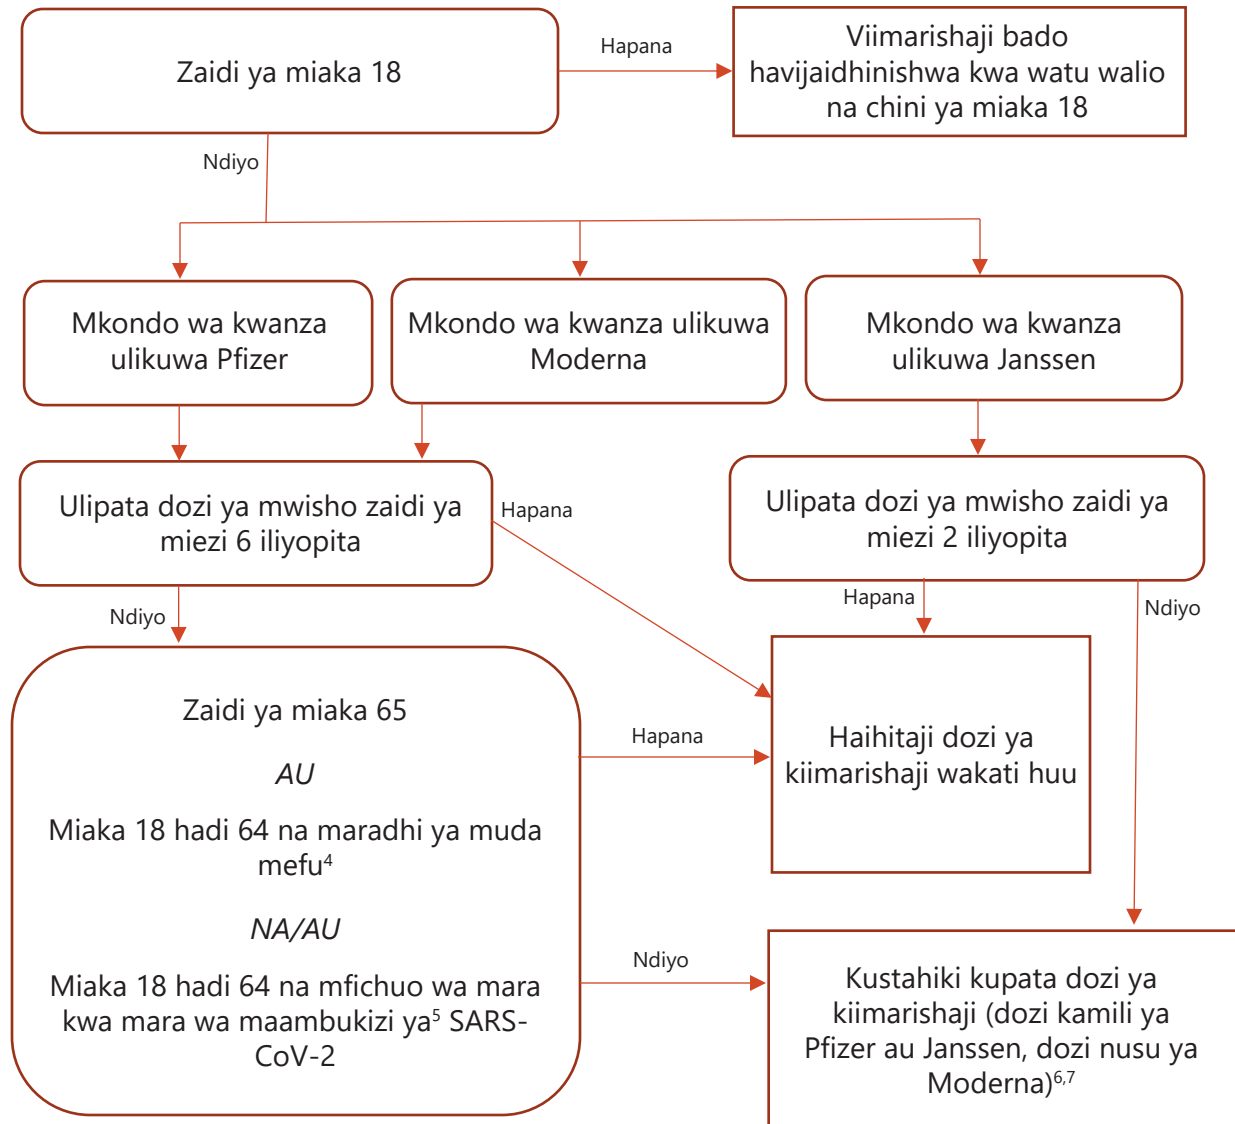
Zaidi ya miaka 18

Hapana

Viimarishaji bado havijaidhinishwa kwa watu walio na chini ya miaka 18

Ndiyo

Mkondo wa kwanza ulikuwa Pfizer

Mkondo wa kwanza ulikuwa Moderna

Mkondo wa kwanza ulikuwa Janssen

Ulipata dozi ya mwisho zaidi ya miezi 6 iliyopita

Hapana

Ulipata dozi ya mwisho zaidi ya miezi 2 iliyopita

Hapana

Ndiyo

Ndiyo

Zaidi ya miaka 65

*AU*

Miaka 18 hadi 64 na maradhi ya muda mefu$^{4}$

*NA/AU*

Miaka 18 hadi 64 na mfichuo wa mara kwa mara wa maambukizi ya$^{5}$ SARS-CoV-2

Hapana

Haihitaji dozi ya kiimarishaji wakati huu

Ndiyo

Kustahiki kupata dozi ya kiimarishaji (dozi kamili ya Pfizer au Janssen, dozi nusu ya Moderna)$^{6,7}$